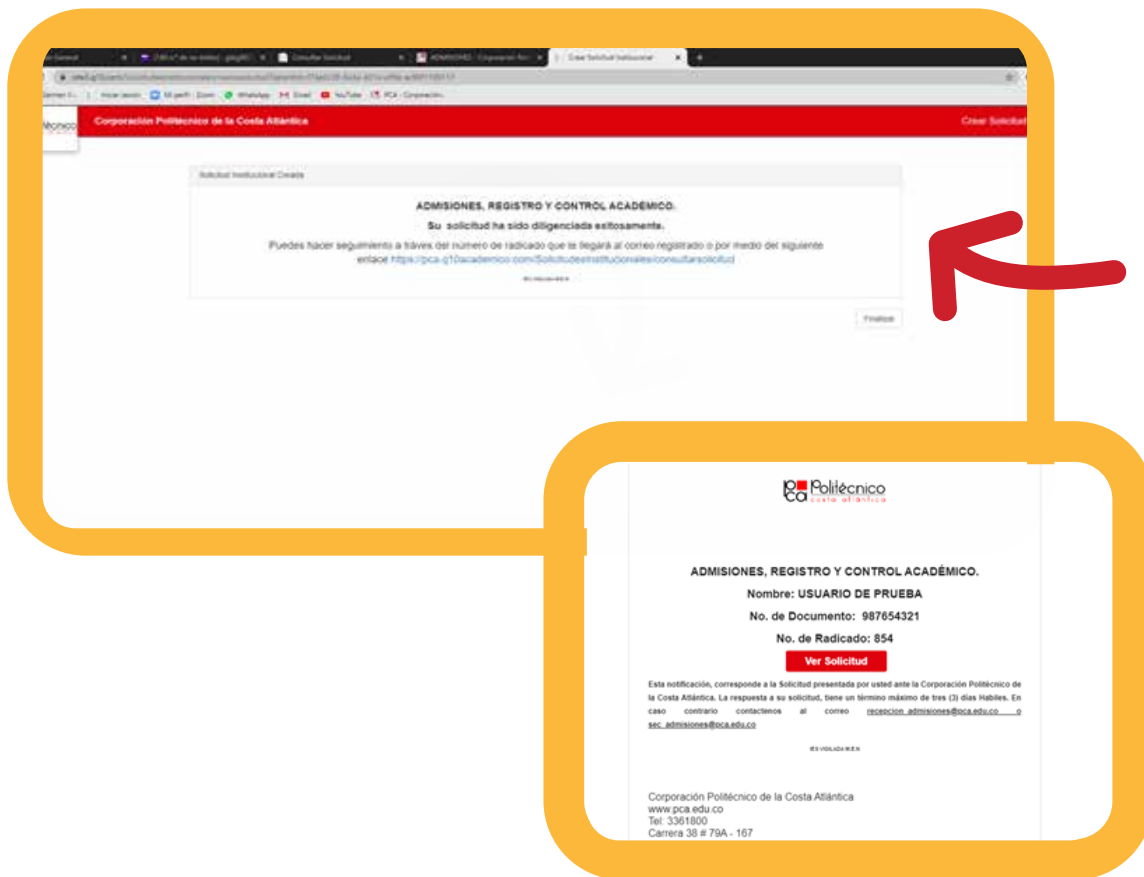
Consultar Solicitud
Crear Solicitud Institucional

WhatsApp Gmail YouTube PCA - Corporación

lécnico
Corporación Politécnico de la Costa Atlántica
Crear Solicitud

Solicitud Institucional Creada

ADMISIONES, REGISTRO Y CONTROL ACADÉMICO.
Su solicitud ha sido diligenciada exitosamente.
Puedes hacer seguimiento a través del número de radicado que te llegará al correo registrado o por medio del siguiente enlace https://pca.q10academico.com/Solicitudesinstitucionales/consultarsolicitud

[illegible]

Finalizar

pca Politécnico costa atlántica

ADMISIONES, REGISTRO Y CONTROL ACADÉMICO.
Nombre: USUARIO DE PRUEBA
No. de Documento: 987654321
No. de Radicado: 854
Ver Solicitud

Esta notificación, corresponde a la Solicitud presentada por usted ante la Corporación Politécnico de la Costa Atlántica. La respuesta a su solicitud, tiene un término máximo de tres (3) días Habiles. En caso contrario contactenos al correo recepcion.admisiones@pca.edu.co o sec.admisiones@pca.edu.co

IES VIGILADA M.E.N

Corporación Politécnico de la Costa Atlántica
www.pca.edu.co
Tel: 3361800
Carrera 38 # 79A - 167